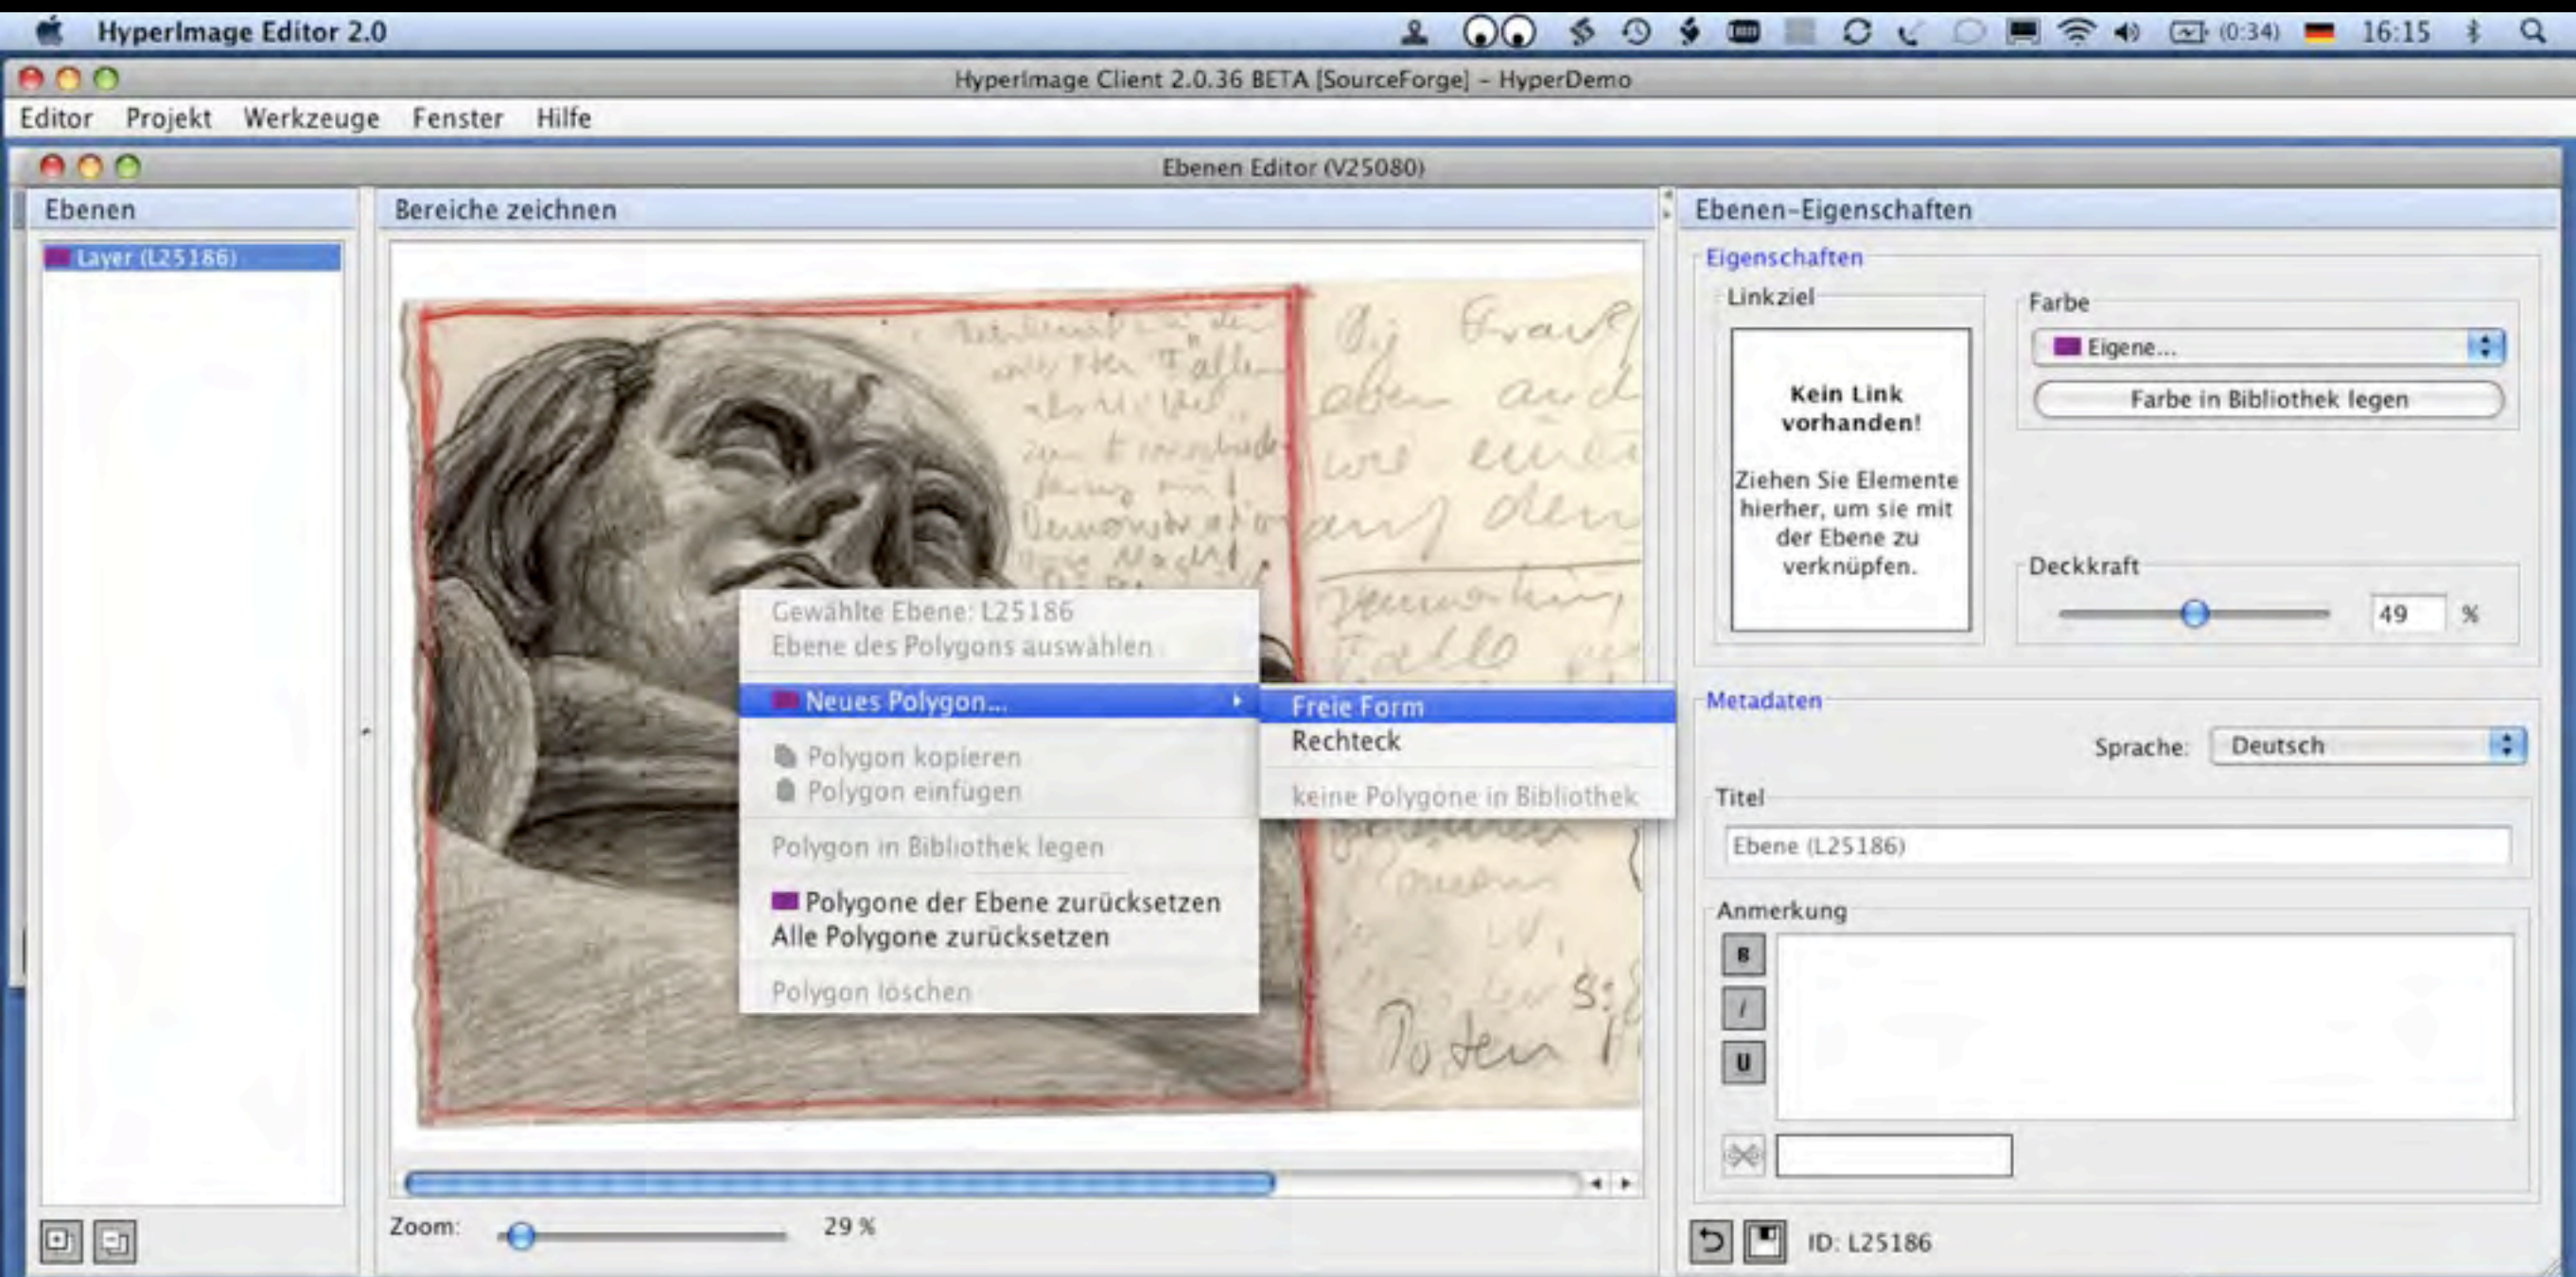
HyperImage Editor 2.0
(0:34) 16:15

HyperImage Client 2.0.36 BETA [SourceForge] – HyperDemo

Editor Projekt Werkzeuge Fenster Hilfe

Ebenen Editor (V25080)

Ebenen

Layer (L25186)

Bereiche zeichnen

Gewählte Ebene: L25186
Ebene des Polygons auswählen

Neues Polygon...

Polygon kopieren
Polygon einfügen

Polygon in Bibliothek legen

Polygone der Ebene zurücksetzen
Alle Polygone zurücksetzen

Polygon löschen

Freie Form
Rechteck

keine Polygone in Bibliothek

Zoom: 29 %

Ebenen-Eigenschaften

Eigenschaften

Linkziel

Kein Link vorhanden!

Ziehen Sie Elemente hierher, um sie mit der Ebene zu verknüpfen.

Farbe

Eigene...

Farbe in Bibliothek legen

Deckkraft

49 %

Metadaten

Sprache: Deutsch

Titel

Ebene (L25186)

Anmerkung

B
I
U

ID: L25186